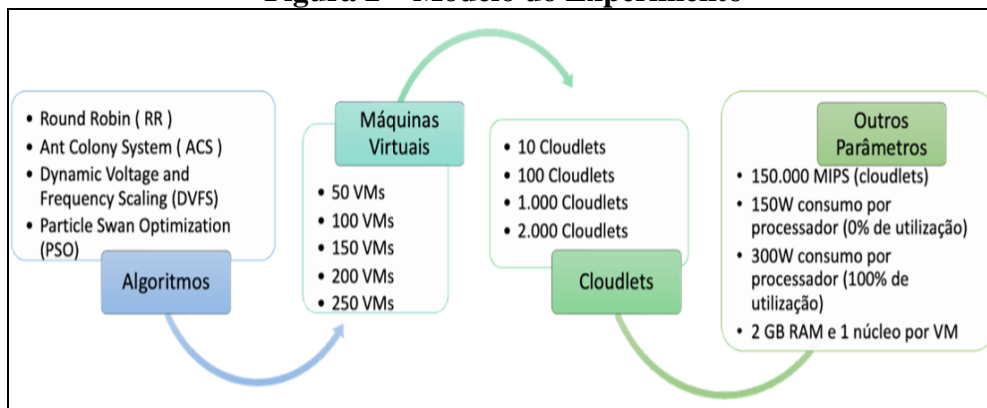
Figura 2 – Modelo do Experimento

• Round Robin ( RR )
• Ant Colony System ( ACS )
• Dynamic Voltage and Frequency Scaling (DVFS)
• Particle Swan Optimization (PSO)

Algoritmos

Máquinas Virtuais

• 50 VMs
• 100 VMs
• 150 VMs
• 200 VMs
• 250 VMs

• 10 Cloudlets
• 100 Cloudlets
• 1.000 Cloudlets
• 2.000 Cloudlets

Cloudlets

Outros Parâmetros

• 150.000 MIPS (cloudlets)
• 150W consumo por processador (0% de utilização)
• 300W consumo por processador (100% de utilização)
• 2 GB RAM e 1 núcleo por VM